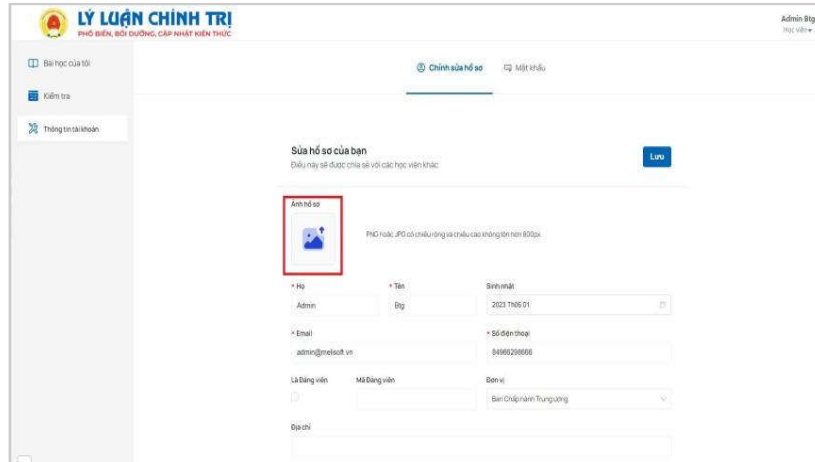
LÝ LUẬN CHÍNH TRỊ
PHỔ BIẾN, BỒI DƯỠNG, CẬP NHẬT KIẾN THỨC

Admin Btg
Học viên

Bài học của tôi
Kiểm tra
Thông tin tài khoản

Chỉnh sửa hồ sơ
Mật khẩu

Sửa hồ sơ của bạn
Điều này sẽ được chia sẻ với các học viên khác

Lưu

Ảnh hồ sơ

PNG hoặc JPG có chiều rộng và chiều cao không lớn hơn 800px

* Họ
Admin

* Tên
Btg

Sinh nhật
2023 Th05 01

* Email
admin@melisoft.vn

* Số điện thoại
84966298666

Là Đảng viên

Mã Đảng viên

Đơn vị
Ban Chấp hành Trung ương

Địa chỉ